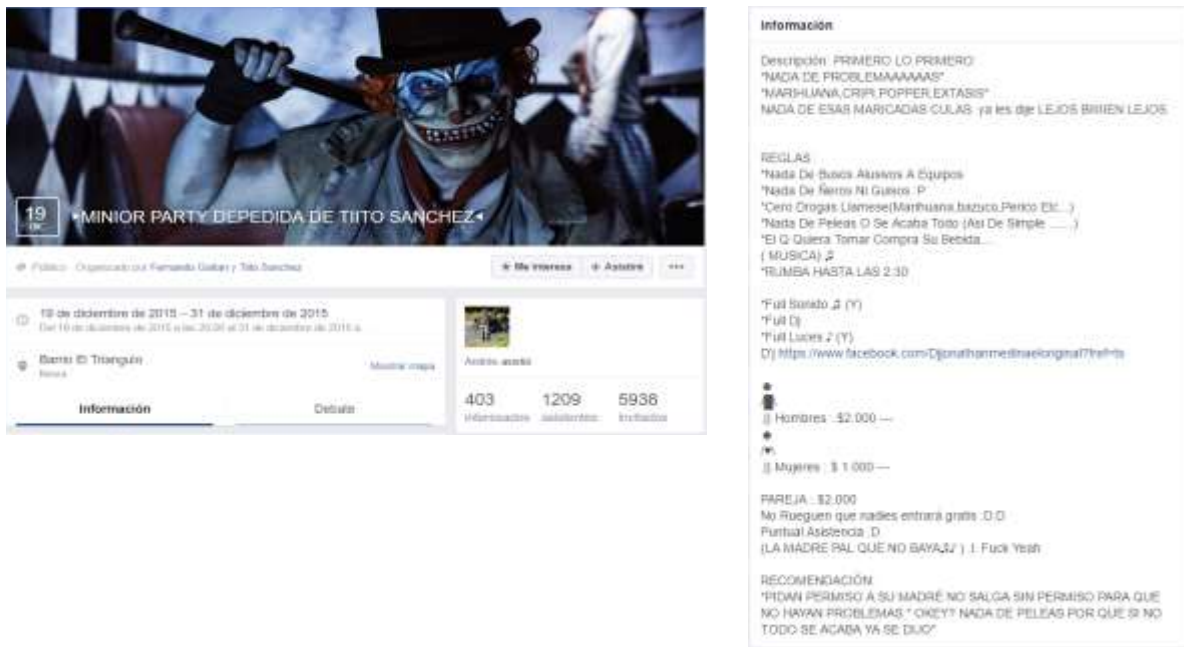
19
DIC

•MINIOR PARTY DEPEDIDA DE TIITO SANCHEZ◂

Público · Organizado por Fernando Gaitan y Tito Sanchez

★ Me interesa   + Asistiré   ···

19 de diciembre de 2015 – 31 de diciembre de 2015
Del 19 de diciembre de 2015 a las 20:00 al 31 de diciembre de 2015 a

Barrio El Triangulo
Neiva

Mostrar mapa

Información   Debate

Andres asistió

403 interesados   1209 asistentes   5938 invitados

Información

Descripción: PRIMERO LO PRIMERO
"NADA DE PROBLEMAAAAAAS"
"MARIHUANA,CRIP,POPPER,EXTASIS"
NADA DE ESAS MARICADAS CULAS ya les dije LEJOS BIIIEN LEJOS

REGLAS
*Nada De Busos Alusivos A Equipos
*Nada De Ñeros Ni Guisos :P
*Cero Drogas Llamese(Marihuana,bazuco,Perico Etc...)
*Nada De Peleas O Se Acaba Todo (Asi De Simple ......)
*El Q Quiera Tomar Compra Su Bebida...
( MUSICA) ♬
*RUMBA HASTA LAS 2:30

*Full Sonido ♬ (Y)
*Full Dj
*Full Luces ♪ (Y)
DJ https://www.facebook.com/Djjonathanmedinaeloriginal?fref=ts

|| Hombres : $2.000 —

|| Mujeres : $ 1.000 —

PAREJA : $2.000
No Rueguen que nadies entrará gratis :D:D
Puntual Asistencia :D
(LA MADRE PAL QUE NO BAYA♬♪ ) :) Fuck Yeah

RECOMENDACIÓN
"PIDAN PERMISO A SU MADRÉ NO SALGA SIN PERMISO PARA QUE NO HAYAN PROBLEMAS " OKEY? NADA DE PELEAS POR QUE SI NO TODO SE ACABA YA SE DIJO"